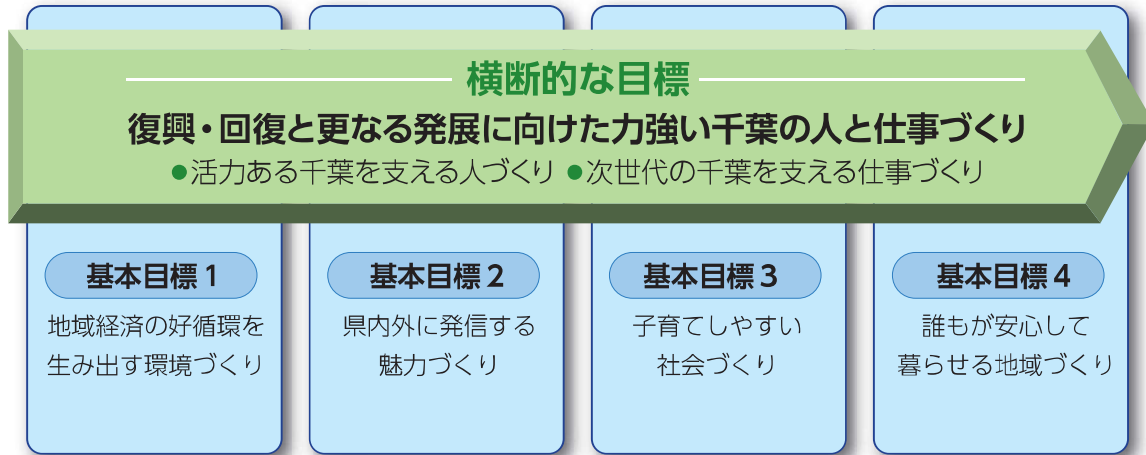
横断的な目標

復興・回復と更なる発展に向けた力強い千葉の人と仕事づくり

●活力ある千葉を支える人づくり ●次世代の千葉を支える仕事づくり

基本目標 1

地域経済の好循環を生み出す環境づくり

基本目標 2

県内外に発信する魅力づくり

基本目標 3

子育てしやすい社会づくり

基本目標 4

誰もが安心して暮らせる地域づくり